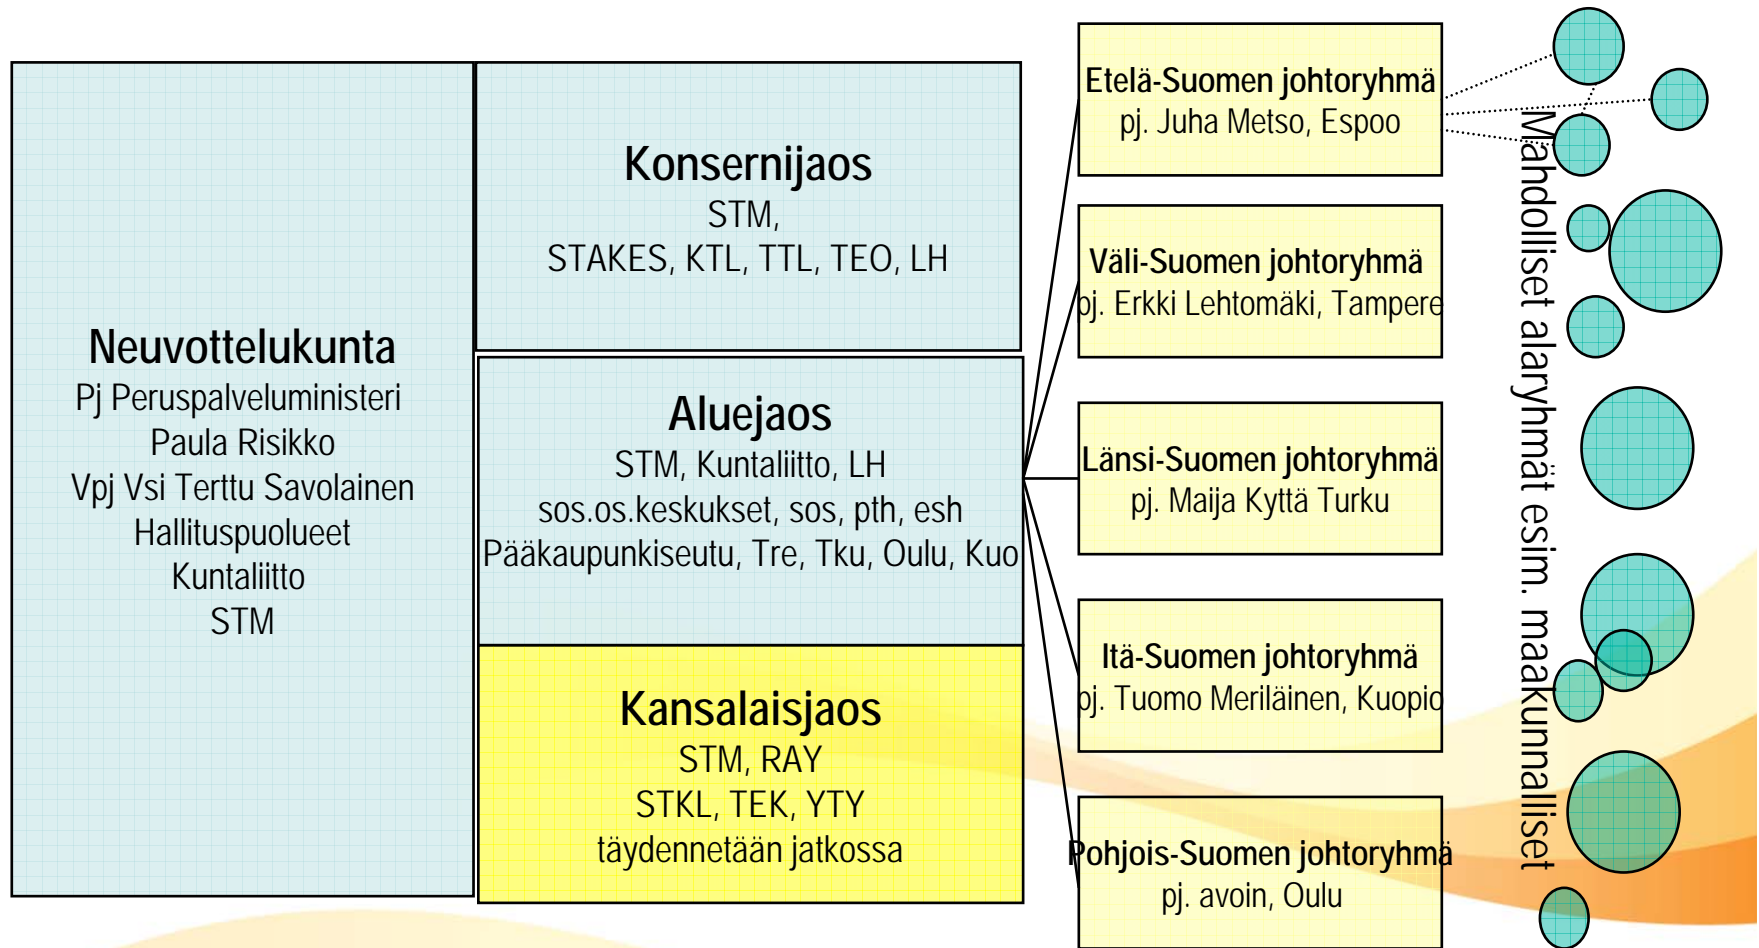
Neuvottelukunta
Pj Peruspalveluministeri
Paula Risikko
Vpj Vsi Terttu Savolainen
Hallituspuolueet
Kuntaliitto
STM

Konsernijaos
STM,
STAKES, KTL, TTL, TEO, LH

Aluejaos
STM, Kuntaliitto, LH
sos.os.keskukset, sos, pth, esh
Pääkaupunkiseutu, Tre, Tku, Oulu, Kuo

Kansalaisjaos
STM, RAY
STKL, TEK, YTY
täydennetään jatkossa

Etelä-Suomen johtoryhmä
pj. Juha Metso, Espoo

Väli-Suomen johtoryhmä
pj. Erkki Lehtomäki, Tampere

Länsi-Suomen johtoryhmä
pj. Maija Kyttä Turku

Itä-Suomen johtoryhmä
pj. Tuomo Meriläinen, Kuopio

Pohjois-Suomen johtoryhmä
pj. avoin, Oulu

Mahdolliset alaryhmät esim. maakunnalliset